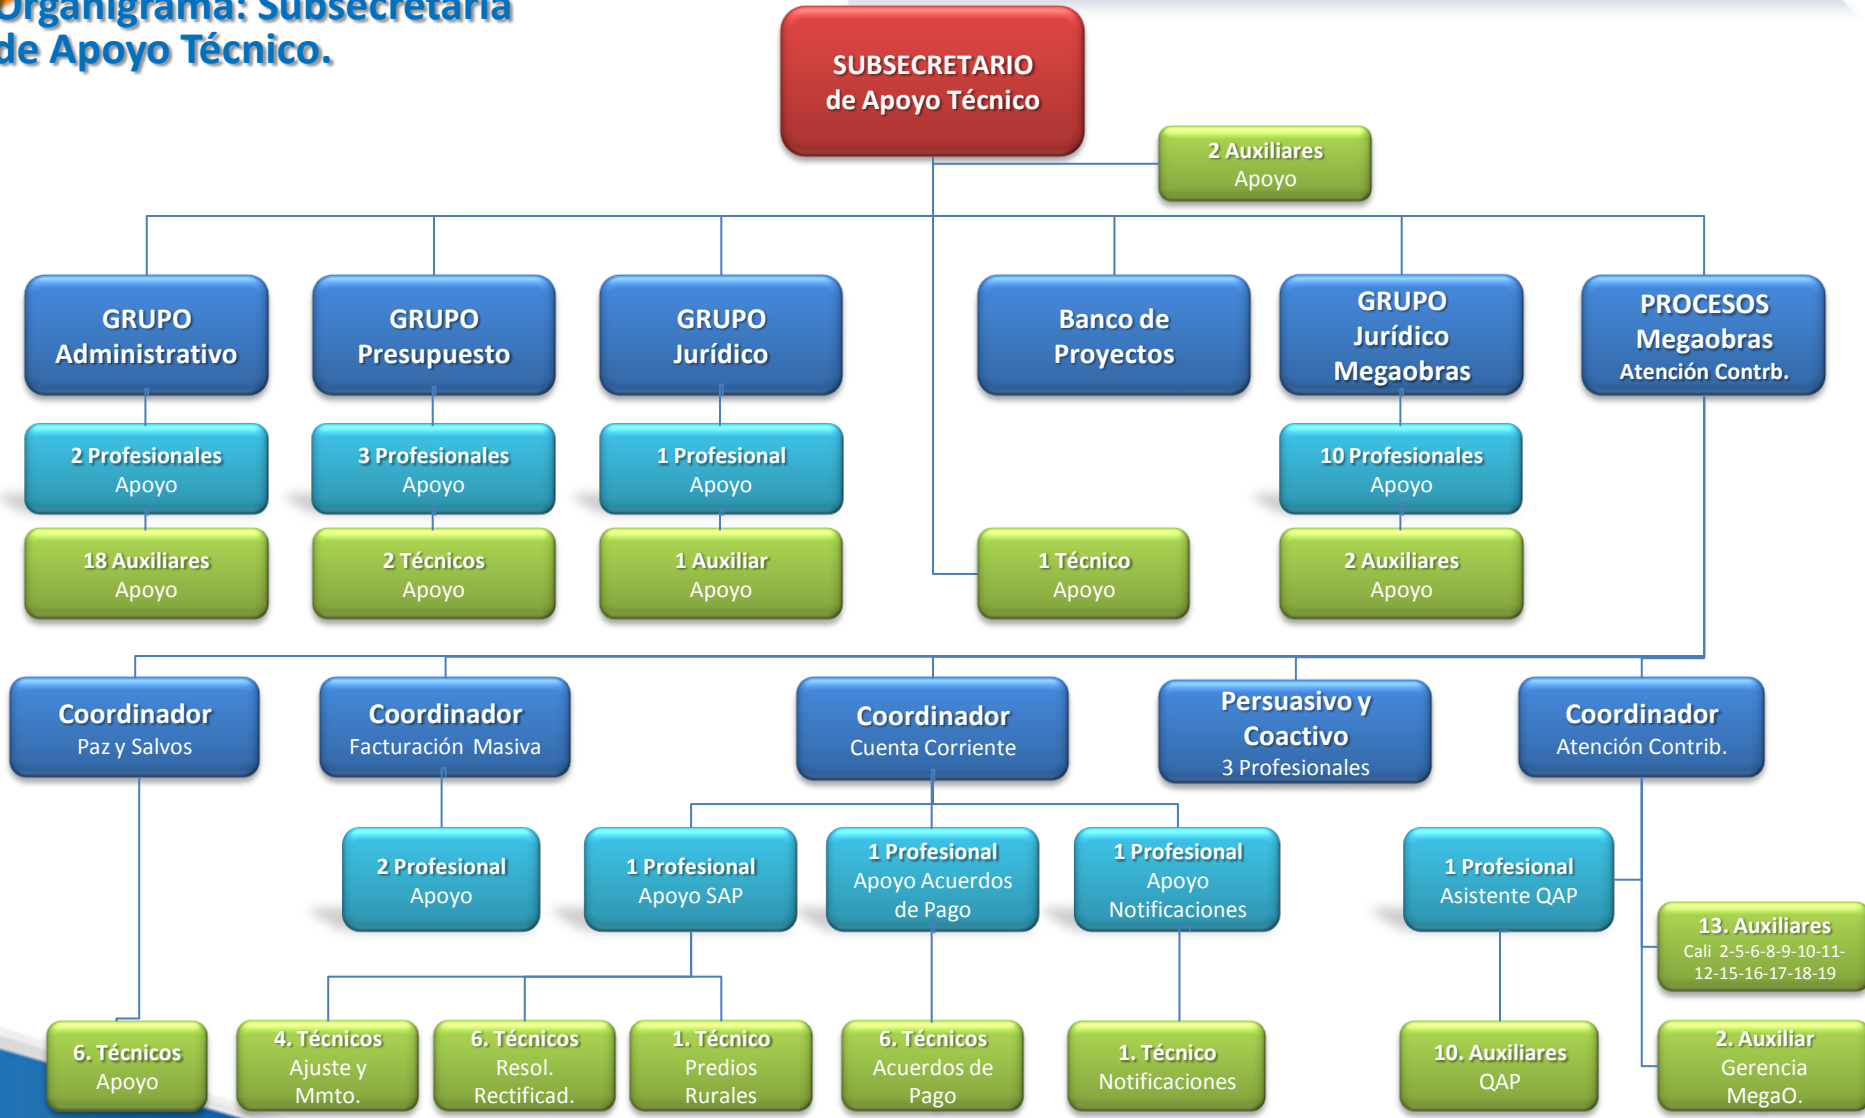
Organigrama: Subsecretaria de Apoyo Técnico.

SUBSECRETARIO de Apoyo Técnico

2 Auxiliares Apoyo

GRUPO Administrativo

2 Profesionales Apoyo

18 Auxiliares Apoyo

GRUPO Presupuesto

3 Profesionales Apoyo

2 Técnicos Apoyo

GRUPO Jurídico

1 Profesional Apoyo

1 Auxiliar Apoyo

Banco de Proyectos

1 Técnico Apoyo

GRUPO Jurídico Megaobras

10 Profesionales Apoyo

2 Auxiliares Apoyo

PROCESOS Megaobras Atención Contrb.

Coordinador Paz y Salvos

6. Técnicos Apoyo

Coordinador Facturación Masiva

2 Profesional Apoyo

Coordinador Cuenta Corriente

1 Profesional Apoyo SAP

1 Profesional Apoyo Acuerdos de Pago

1 Profesional Apoyo Notificaciones

4. Técnicos Ajuste y Mmto.

6. Técnicos Resol. Rectificad.

1. Técnico Predios Rurales

6. Técnicos Acuerdos de Pago

1. Técnico Notificaciones

Persuasivo y Coactivo 3 Profesionales

Coordinador Atención Contrib.

1 Profesional Asistente QAP

10. Auxiliares QAP

13. Auxiliares Cali 2-5-6-8-9-10-11-12-15-16-17-18-19

2. Auxiliar Gerencia MegaO.